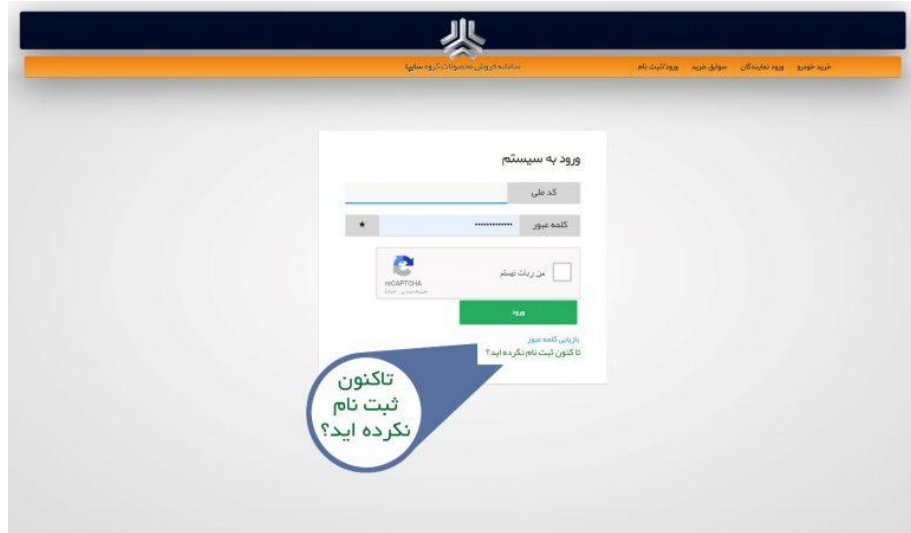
سامانه فروش محصولات گروه سایپا

خرید خودرو ورود نمایندگان سوابق خرید ورود/ثبت نام

ورود به سیستم

کد ملی

کلمه عبور ••••••••••••

من ربات نیستم

reCAPTCHA

ورود

بازیابی کلمه عبور

تا کنون ثبت نام نکرده اید؟

تاکنون ثبت نام نکرده اید؟